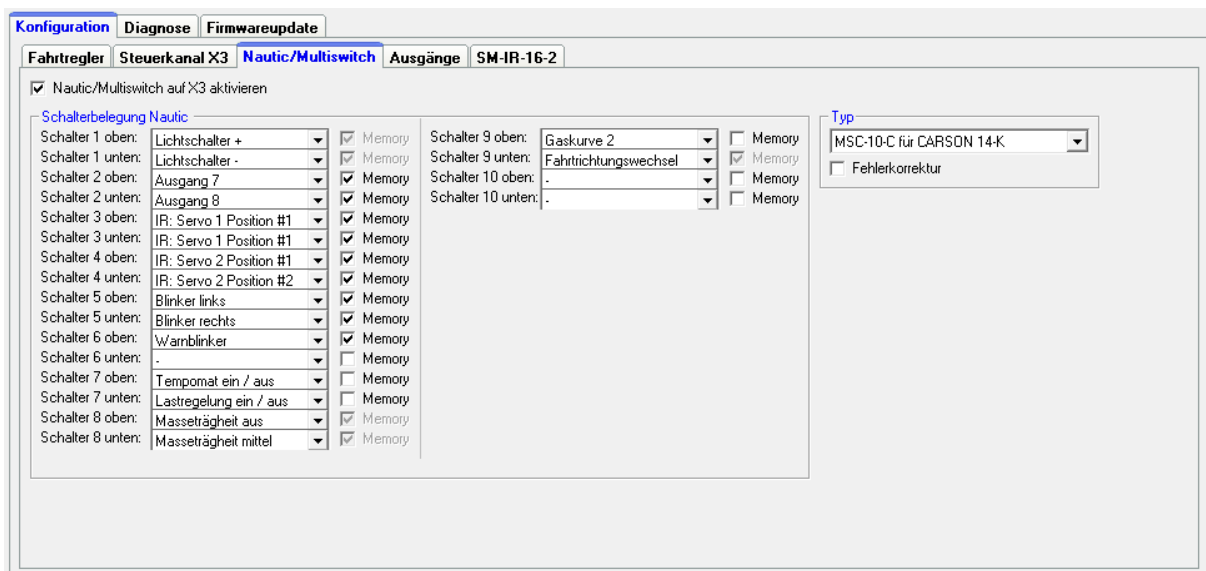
Konfiguration | Diagnose | Firmwareupdate

Fahrtregler | Steuerkanal X3 | Nautic/Multiswitch | Ausgänge | SM-IR-16-2

☑ Nautic/Multiswitch auf X3 aktivieren

Schalterbelegung Nautic

| | | |
|---|---|---|
| Schalter 1 oben: | Lichtschalter + | ☑ Memory |
| Schalter 1 unten: | Lichtschalter - | ☑ Memory |
| Schalter 2 oben: | Ausgang 7 | ☑ Memory |
| Schalter 2 unten: | Ausgang 8 | ☑ Memory |
| Schalter 3 oben: | IR: Servo 1 Position #1 | ☑ Memory |
| Schalter 3 unten: | IR: Servo 1 Position #1 | ☑ Memory |
| Schalter 4 oben: | IR: Servo 2 Position #1 | ☑ Memory |
| Schalter 4 unten: | IR: Servo 2 Position #2 | ☑ Memory |
| Schalter 5 oben: | Blinker links | ☑ Memory |
| Schalter 5 unten: | Blinker rechts | ☑ Memory |
| Schalter 6 oben: | Warnblinker | ☑ Memory |
| Schalter 6 unten: | - | ☐ Memory |
| Schalter 7 oben: | Tempomat ein / aus | ☐ Memory |
| Schalter 7 unten: | Lastregelung ein / aus | ☐ Memory |
| Schalter 8 oben: | Masseträgheit aus | ☑ Memory |
| Schalter 8 unten: | Masseträgheit mittel | ☑ Memory |

| | | |
|---|---|---|
| Schalter 9 oben: | Gaskurve 2 | ☐ Memory |
| Schalter 9 unten: | Fahrtrichtungswechsel | ☑ Memory |
| Schalter 10 oben: | - | ☐ Memory |
| Schalter 10 unten: | - | ☐ Memory |

Typ
MSC-10-C für CARSON 14-K
☐ Fehlerkorrektur